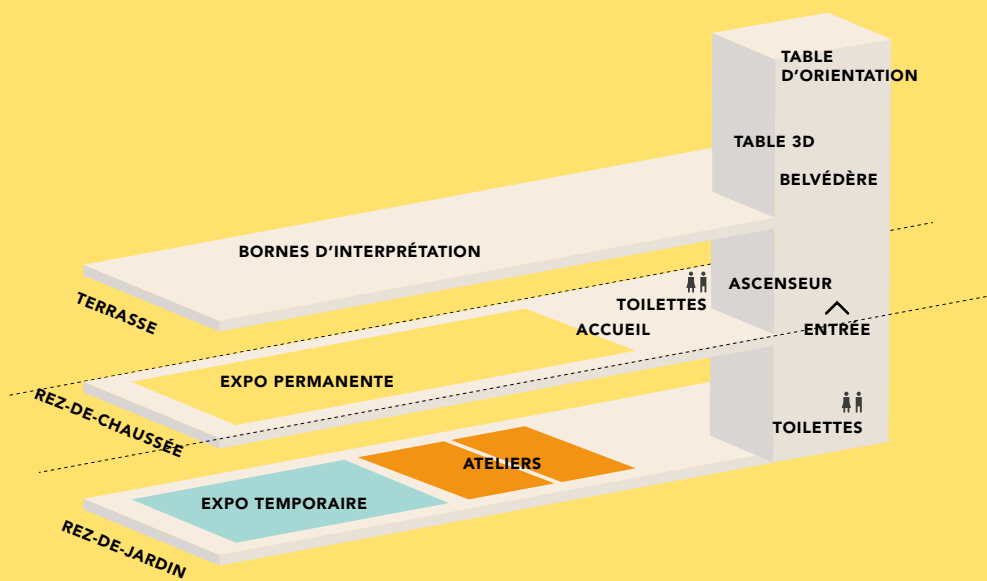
TABLE D'ORIENTATION

TABLE 3D

BELVÉDÈRE

BORNES D'INTERPRÉTATION

TERRASSE

ASCENSEUR

TOILETTES

ACCUEIL

ENTRÉE

EXPO PERMANENTE

REZ-DE-CHAUSSÉE

TOILETTES

ATELIERS

EXPO TEMPORAIRE

REZ-DE-JARDIN